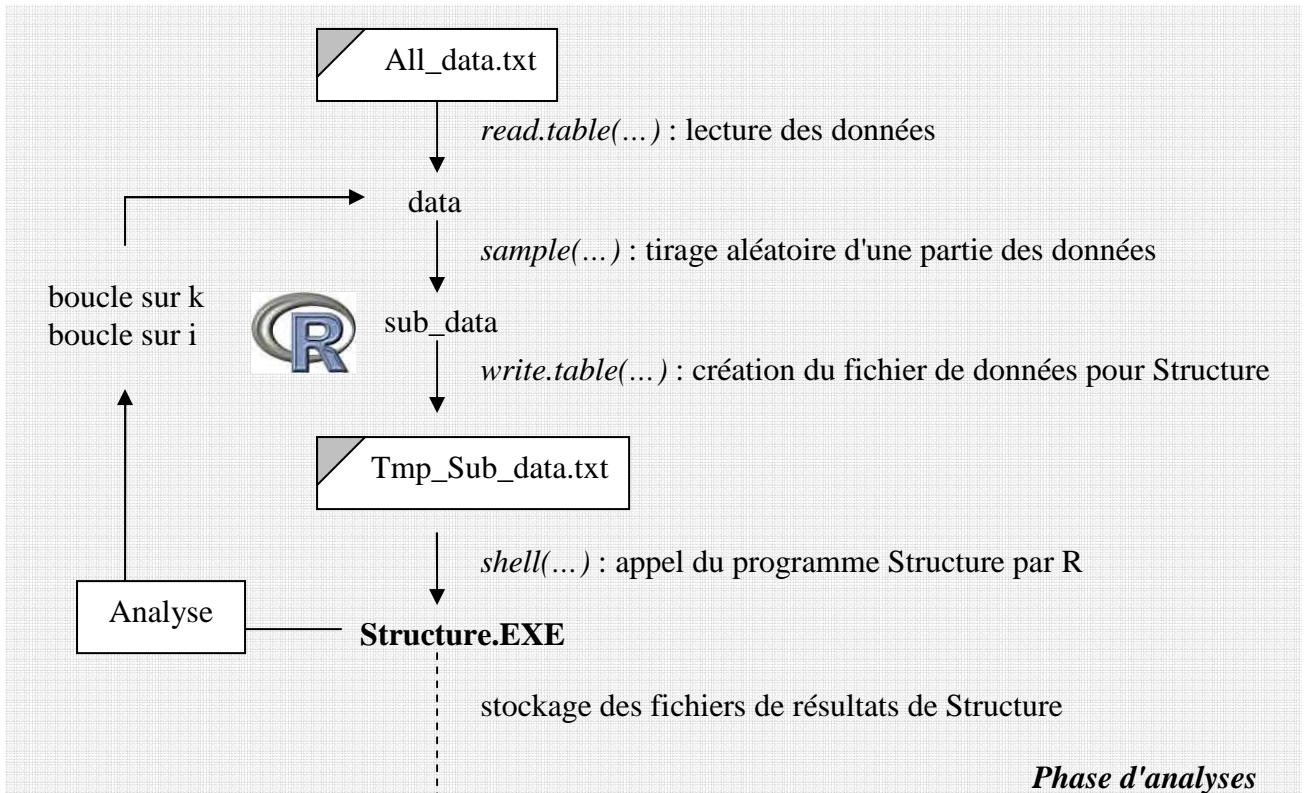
All_data.txt

*read.table(…)* : lecture des données

data

*sample(…)* : tirage aléatoire d'une partie des données

boucle sur k
boucle sur i

R

sub_data

*write.table(…)* : création du fichier de données pour Structure

Tmp_Sub_data.txt

*shell(…)* : appel du programme Structure par R

Analyse

**Structure.EXE**

stockage des fichiers de résultats de Structure

***Phase d'analyses***